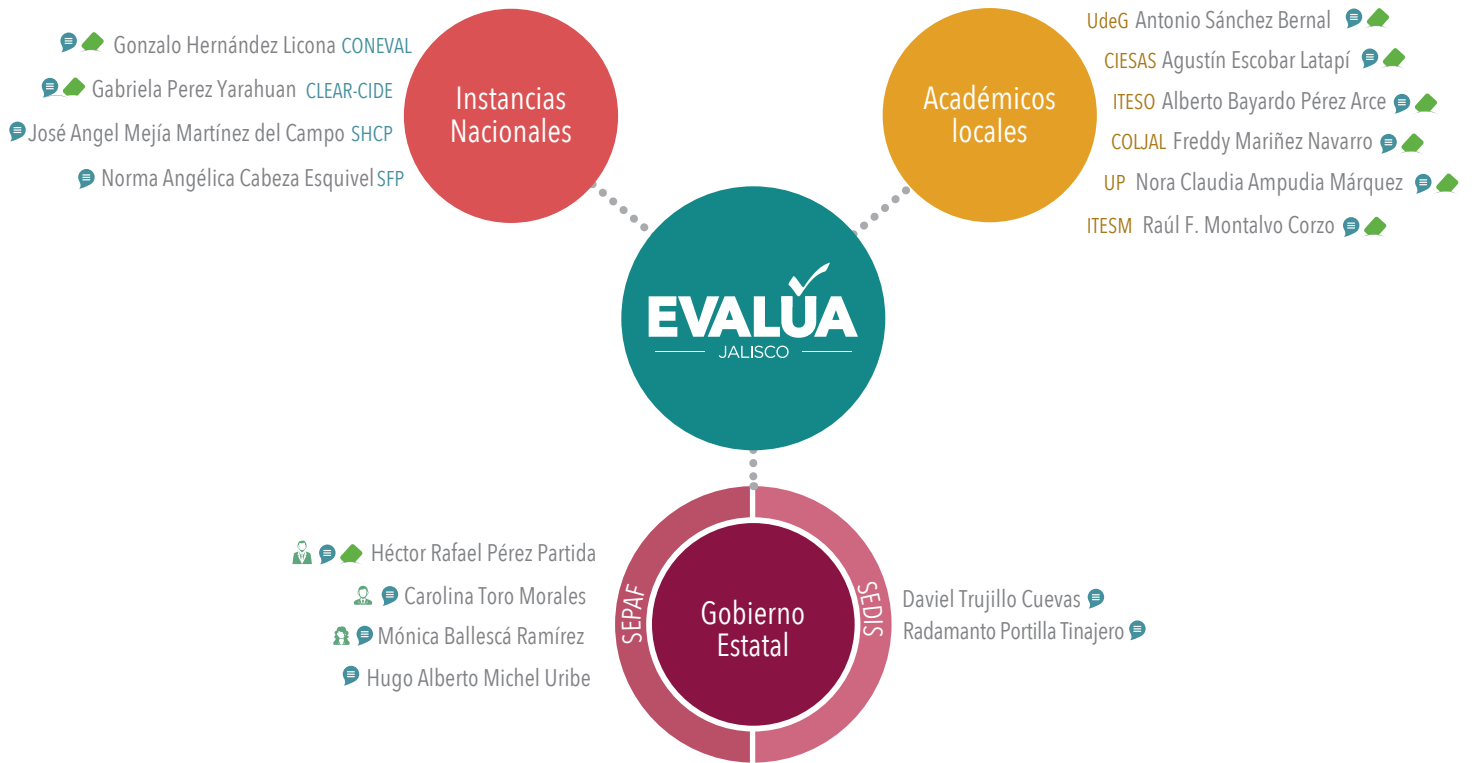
Gonzalo Hernández Licona CONEVAL
Gabriela Perez Yarahuan CLEAR-CIDE
José Angel Mejía Martínez del Campo SHCP
Norma Angélica Cabeza Esquivel SFP

Instancias Nacionales

Académicos locales

UdeG Antonio Sánchez Bernal
CIESAS Agustín Escobar Latapí
ITESO Alberto Bayardo Pérez Arce
COLJAL Freddy Mariñez Navarro
UP Nora Claudia Ampudia Márquez
ITESM Raúl F. Montalvo Corzo

EVALÚA JALISCO

Héctor Rafael Pérez Partida
Carolina Toro Morales
Mónica Ballescá Ramírez
Hugo Alberto Michel Uribe

SEPAF
Gobierno Estatal
SEDIS

Daviel Trujillo Cuevas
Radamanto Portilla Tinajero